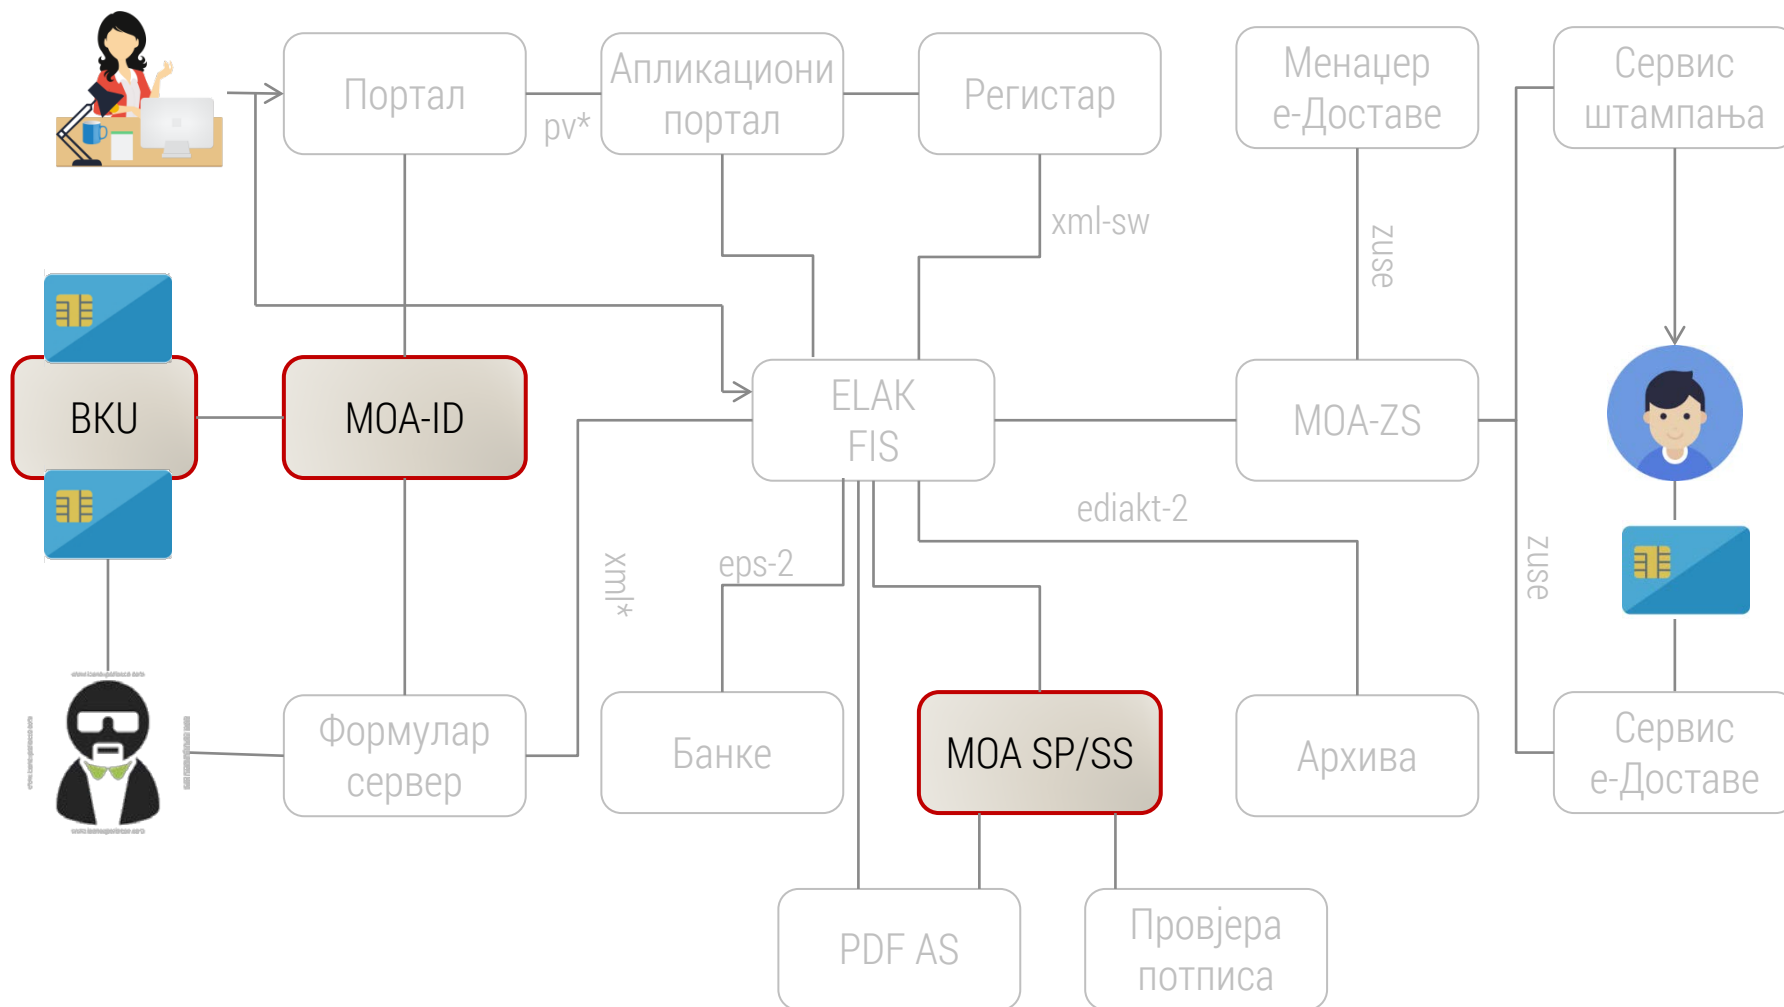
Портал

pv*

Апликациони портал

Регистар

Менаџер е-Доставе

Сервис штампања

xml-sw

zuse

BKU

MOA-ID

ELAK FIS

MOA-ZS

ediakt-2

eps-2

xml*

zuse

Формулар сервер

Банке

MOA SP/SS

Архива

Сервис е-Доставе

PDF AS

Провјера потписа